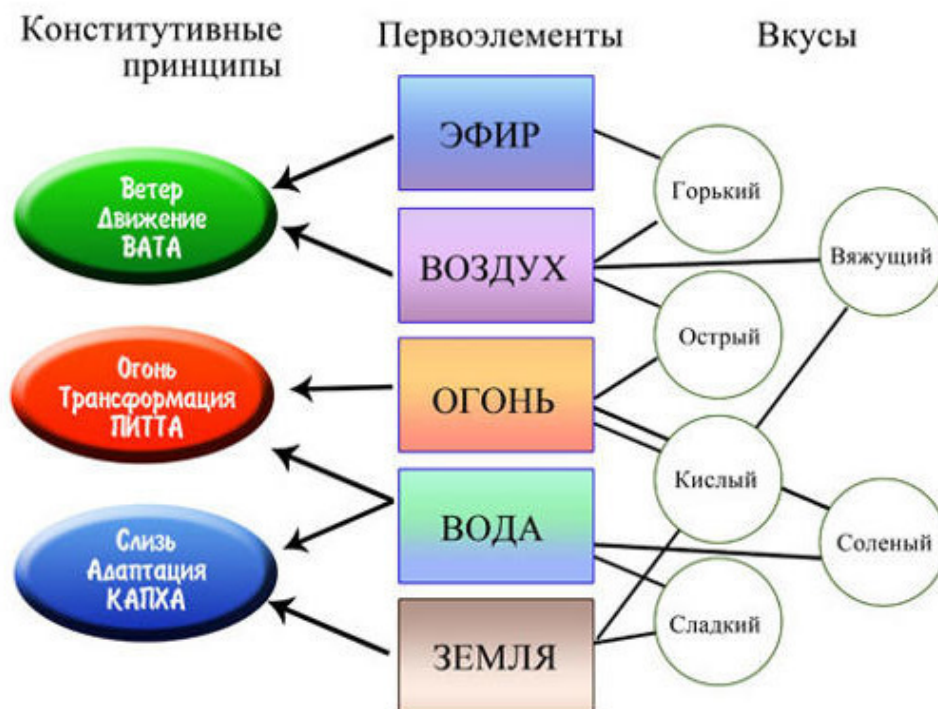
Конститутивные принципы

Первоэлементы

Вкусы

Ветер
Движение
ВАТА

Огонь
Трансформация
ПИТТА

Слизь
Адаптация
КАПХА

ЭФИР

ВОЗДУХ

ОГОНЬ

ВОДА

ЗЕМЛЯ

Горький

Вяжущий

Острый

Кислый

Соленый

Сладкий